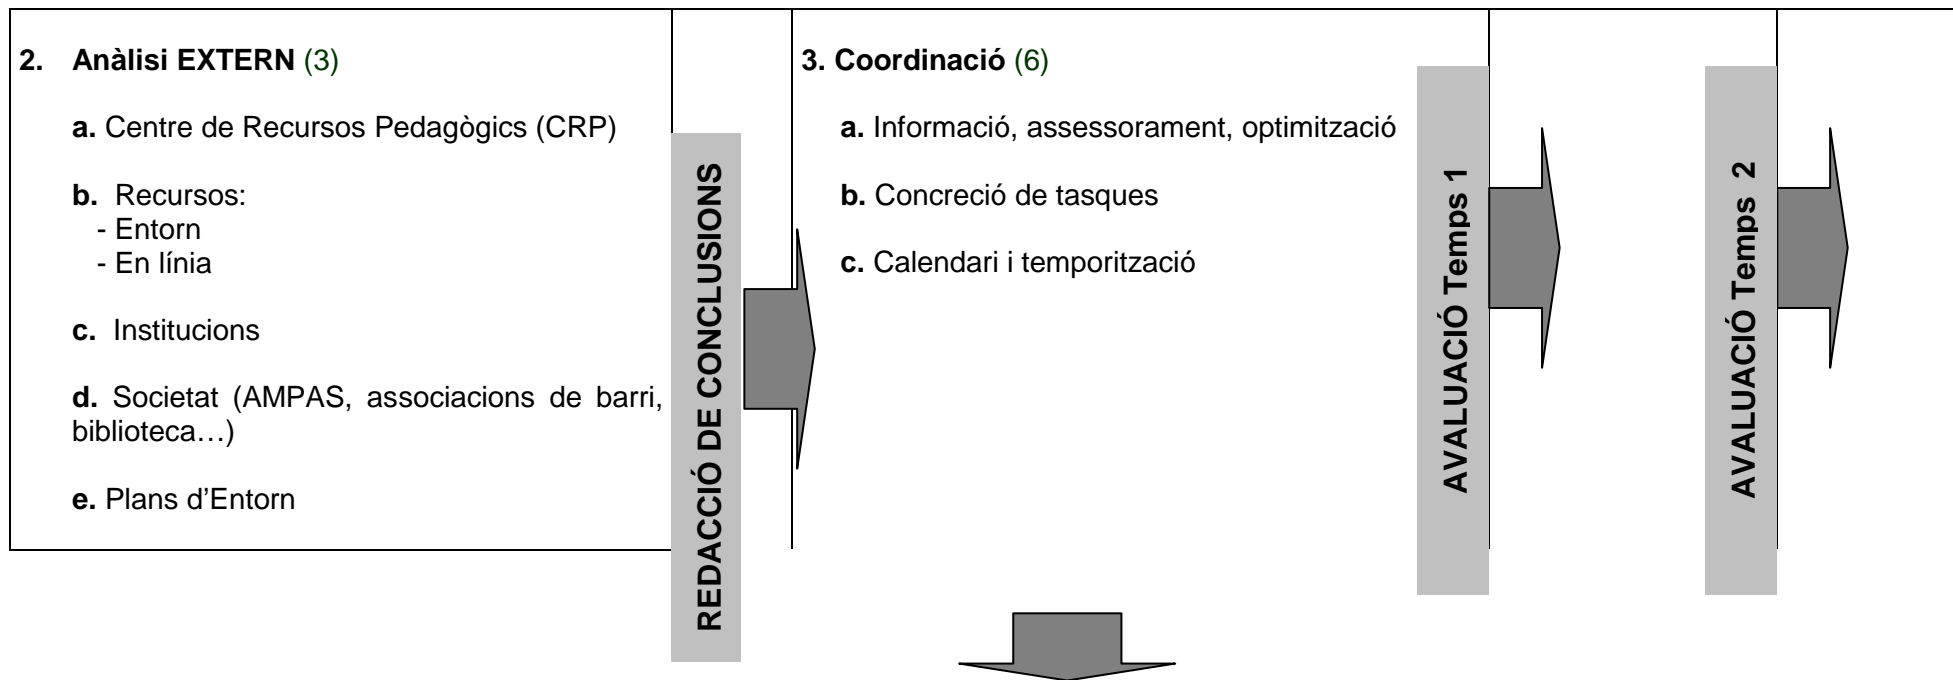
2. Anàlisi EXTERN (3)

a. Centre de Recursos Pedagògics (CRP)

b. Recursos:
- Entorn
- En línia

c. Institucions

d. Societat (AMPAS, associacions de barri, biblioteca…)

e. Plans d'Entorn

REDACCIÓ DE CONCLUSIONS

3. Coordinació (6)

a. Informació, assessorament, optimització

b. Concreció de tasques

c. Calendari i temporització

AVALUACIÓ Temps 1

AVALUACIÓ Temps 2